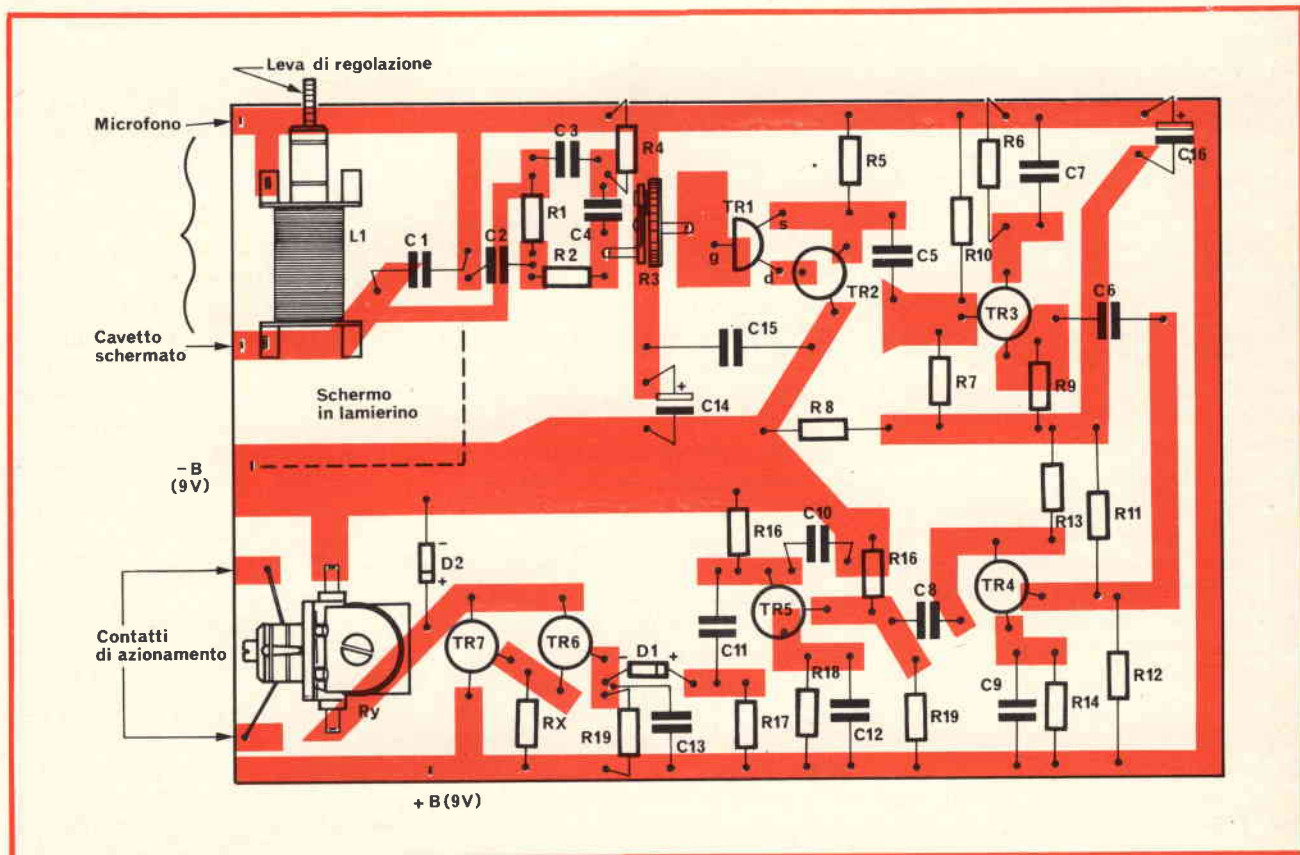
Leva di regolazione

Microfono

Cavetto schermato

Schermo in lamierino

– B (9V)

Contatti di azionamento

+ B (9V)

L1
C1
C2
C3
R1
R2
C4
R4
R3
TR1
s
g
d
TR2
R5
C5
C15
C14
R8
R7
TR3
R10
R6
C7
C16
C6
R9
R13
R11
R16
C10
R16
C8
TR4
TR5
C11
D2
D1
TR7
TR6
RX
R19
C13
R17
R18
C12
R19
C9
R14
R12
Ry